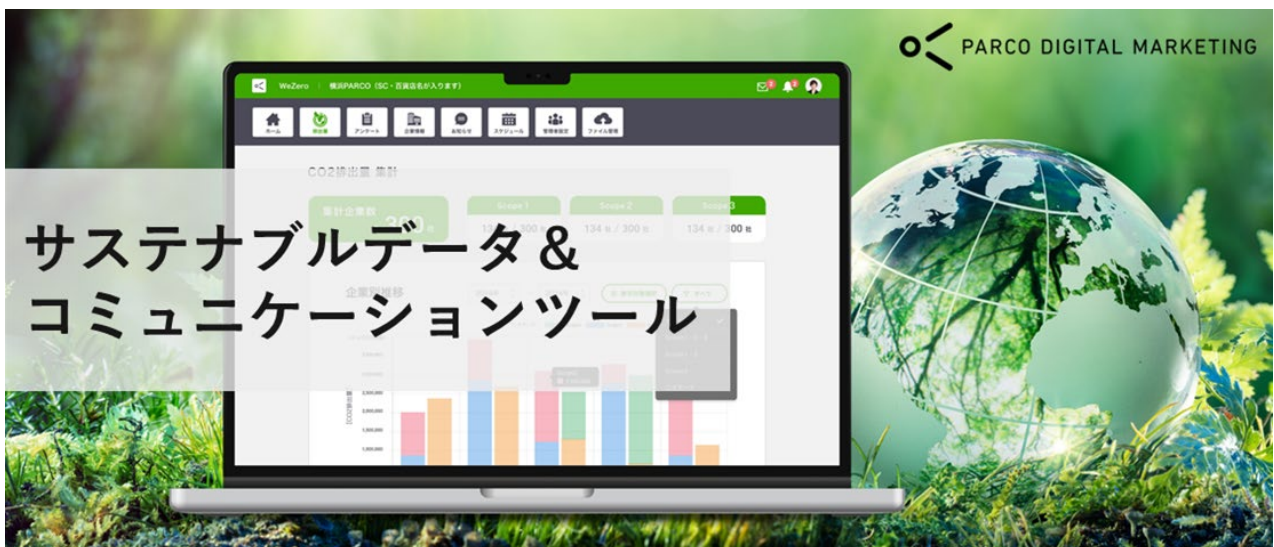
PARCO DIGITAL MARKETING

WeZero 横浜PARCO（SC・百貨店名が入ります）

ホーム 排出量 アンケート 企業情報 お知らせ スケジュール 管理者設定 ファイル管理

CO2排出量 集計

集計企業数 300

Scope 1 134 社 / 300 社

Scope 2 134 社 / 300 社

Scope 3 134 社 / 300 社

企業別推移

サステナブルデータ＆
コミュニケーションツール